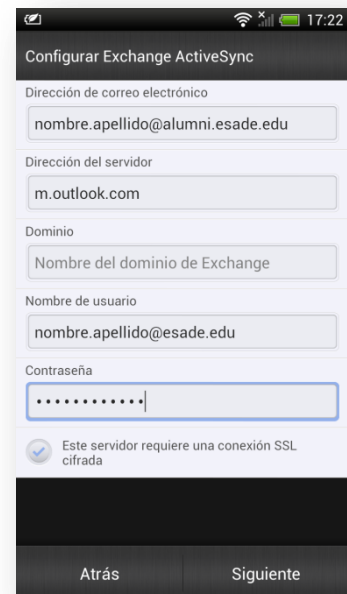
17:22

Configurar Exchange ActiveSync

Dirección de correo electrónico

nombre.apellido@alumni.esade.edu

Dirección del servidor

m.outlook.com

Dominio

Nombre del dominio de Exchange

Nombre de usuario

nombre.apellido@esade.edu

Contraseña

••••••••••••

Este servidor requiere una conexión SSL cifrada

Atrás

Siguiente